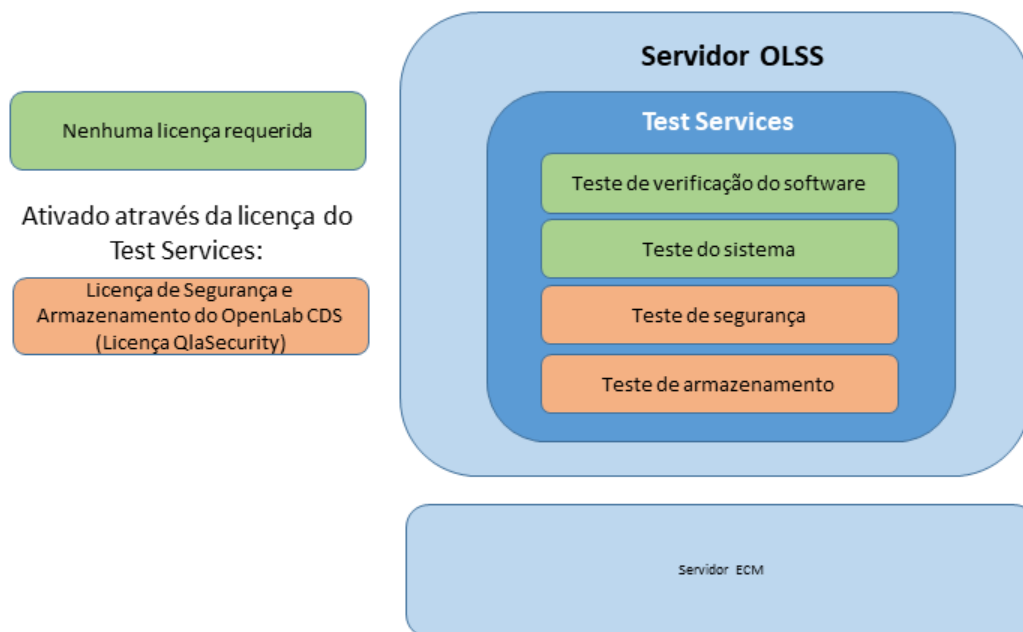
Nenhuma licença requerida

Ativado através da licença do Test Services:

Licença de Segurança e Armazenamento do OpenLab CDS (Licença QlaSecurity)

Servidor OLSS

Test Services

Teste de verificação do software

Teste do sistema

Teste de segurança

Teste de armazenamento

Servidor ECM